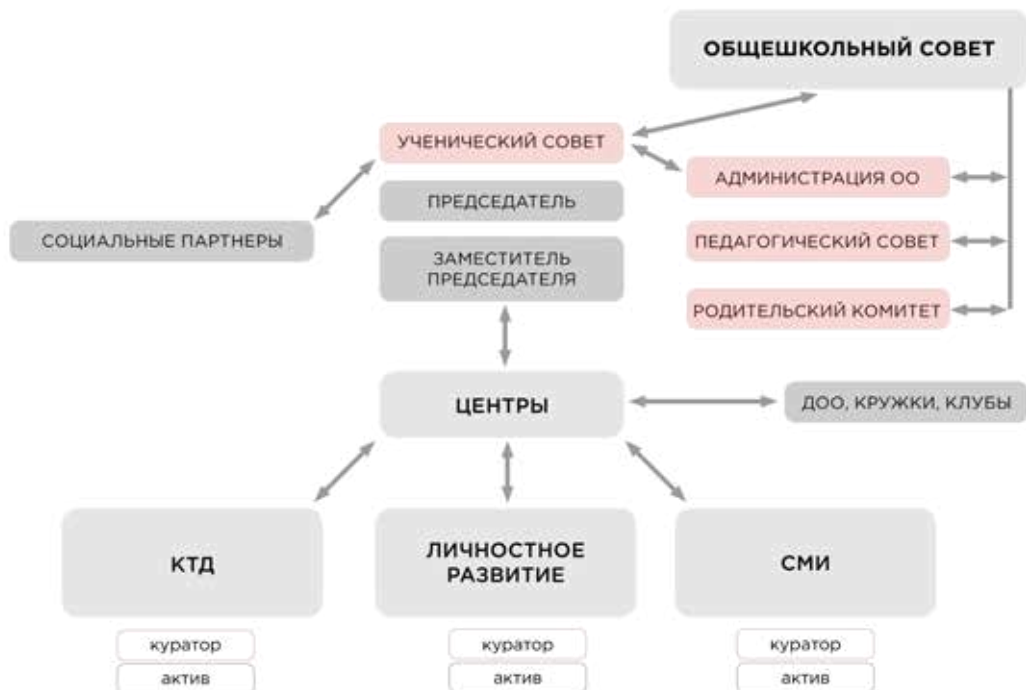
ОБЩЕШКОЛЬНЫЙ СОВЕТ

УЧЕНИЧЕСКИЙ СОВЕТ

ПРЕДСЕДАТЕЛЬ

ЗАМЕСТИТЕЛЬ ПРЕДСЕДАТЕЛЯ

СОЦИАЛЬНЫЕ ПАРТНЕРЫ

АДМИНИСТРАЦИЯ ОО

ПЕДАГОГИЧЕСКИЙ СОВЕТ

РОДИТЕЛЬСКИЙ КОМИТЕТ

ЦЕНТРЫ

ДОО, КРУЖКИ, КЛУБЫ

КТД

куратор

актив

ЛИЧНОСТНОЕ РАЗВИТИЕ

куратор

актив

СМИ

куратор

актив